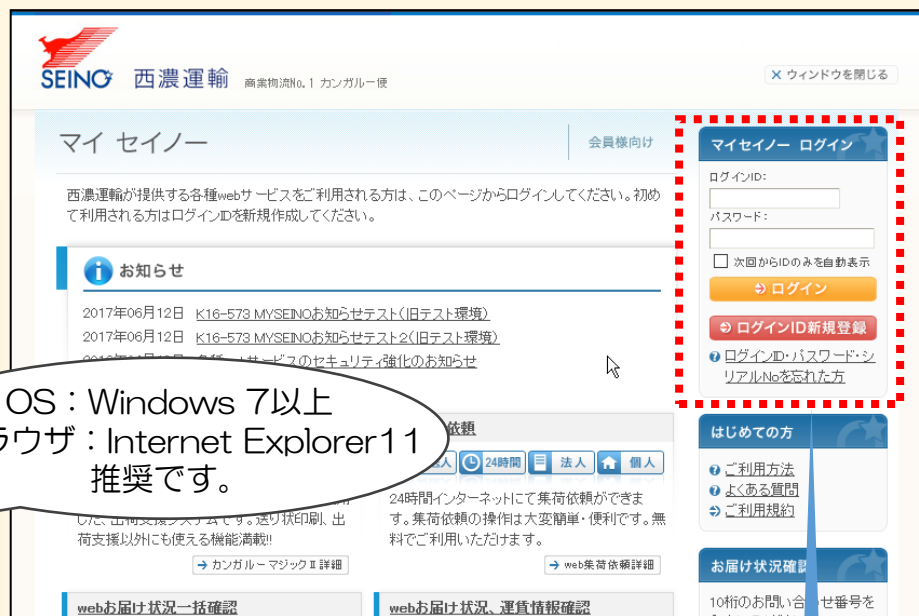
SEINO 西濃運輸 商業物流No.1 カンガルー便

ウィンドウを閉じる

マイ セイノー

会員様向け

西濃運輸が提供する各種webサービスをご利用される方は、このページからログインしてください。初めて利用される方はログインIDを新規作成してください。

お知らせ

2017年06月12日 K16-573 MYSEINOお知らせテスト(旧テスト環境)
2017年06月12日 K16-573 MYSEINOお知らせテスト2(旧テスト環境)
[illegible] サービスのセキュリティ強化のお知らせ

OS：Windows 7以上
ラウザ：Internet Explorer11
推奨です。

依頼

24時間 法人 個人

24時間インターネットにて集荷依頼ができます。集荷依頼の操作は大変簡単・便利です。無料でご利用いただけます。

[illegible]した、出荷支援システムです。送り状印刷、出荷支援以外にも使える機能満載!!

カンガルーマジックII詳細

web集荷依頼詳細

webお届け状況一括確認

webお届け状況、運賃情報確認

マイセイノー ログイン

ログインID：

パスワード：

次回からIDのみを自動表示

ログイン

ログインID新規登録

ログインID・パスワード・シリアルNoを忘れた方

はじめての方

ご利用方法

よくある質問

ご利用規約

お届け状況確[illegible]

10桁のお問い合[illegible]せ番号を